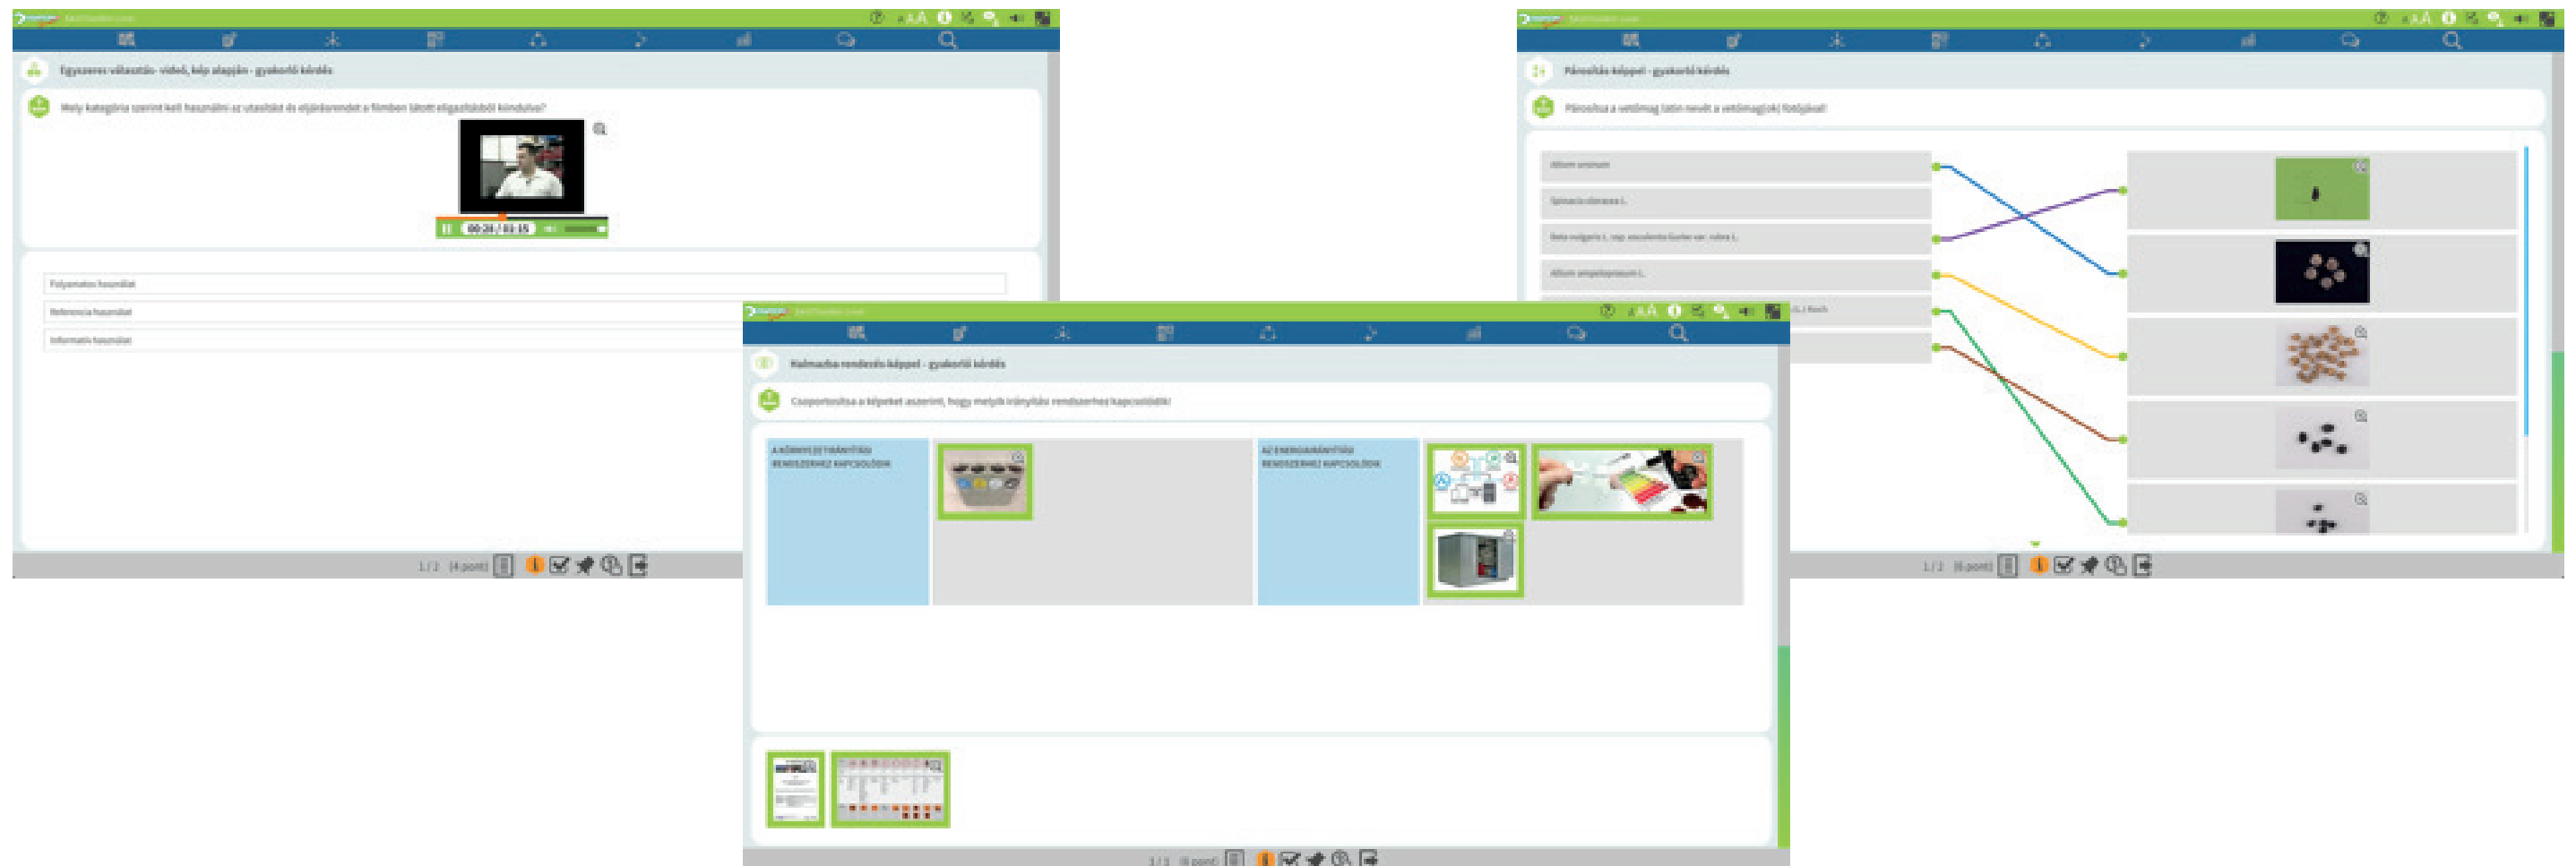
Egyszeres választás - videó, kép alapján - gyakorló kérdés

Mely kategória szerint kell használni az utasítást és eljárásrendet a filmben látott eligazításból kiindulva?

00:20 / 03:15

Folyamatos használat

Referencia használat

Informatív használat

1 / 2 (4 pont)

Halmazba rendezés képpel - gyakorló kérdés

Csoportosítsa a képeket aszerint, hogy melyik irányítási rendszerhez kapcsolódik!

A KÖRNYEZETIRÁNYÍTÁSI RENDSZERHEZ KAPCSOLÓDNAK

AZ ENERGIAIRÁNYÍTÁSI RENDSZERHEZ KAPCSOLÓDNAK

1 / 1 (6 pont)

Párosítás képpel - gyakorló kérdés

Párosítsa a vetőmag latin nevét a vetőmag(ok) fotójával!

Allium ursinum

Spinacia oleracea L.

Beta vulgaris L. ssp. esculenta Gurke var. rubra L.

Allium ampeloprasum L.

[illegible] L.) Koch

1 / 2 (6 pont)